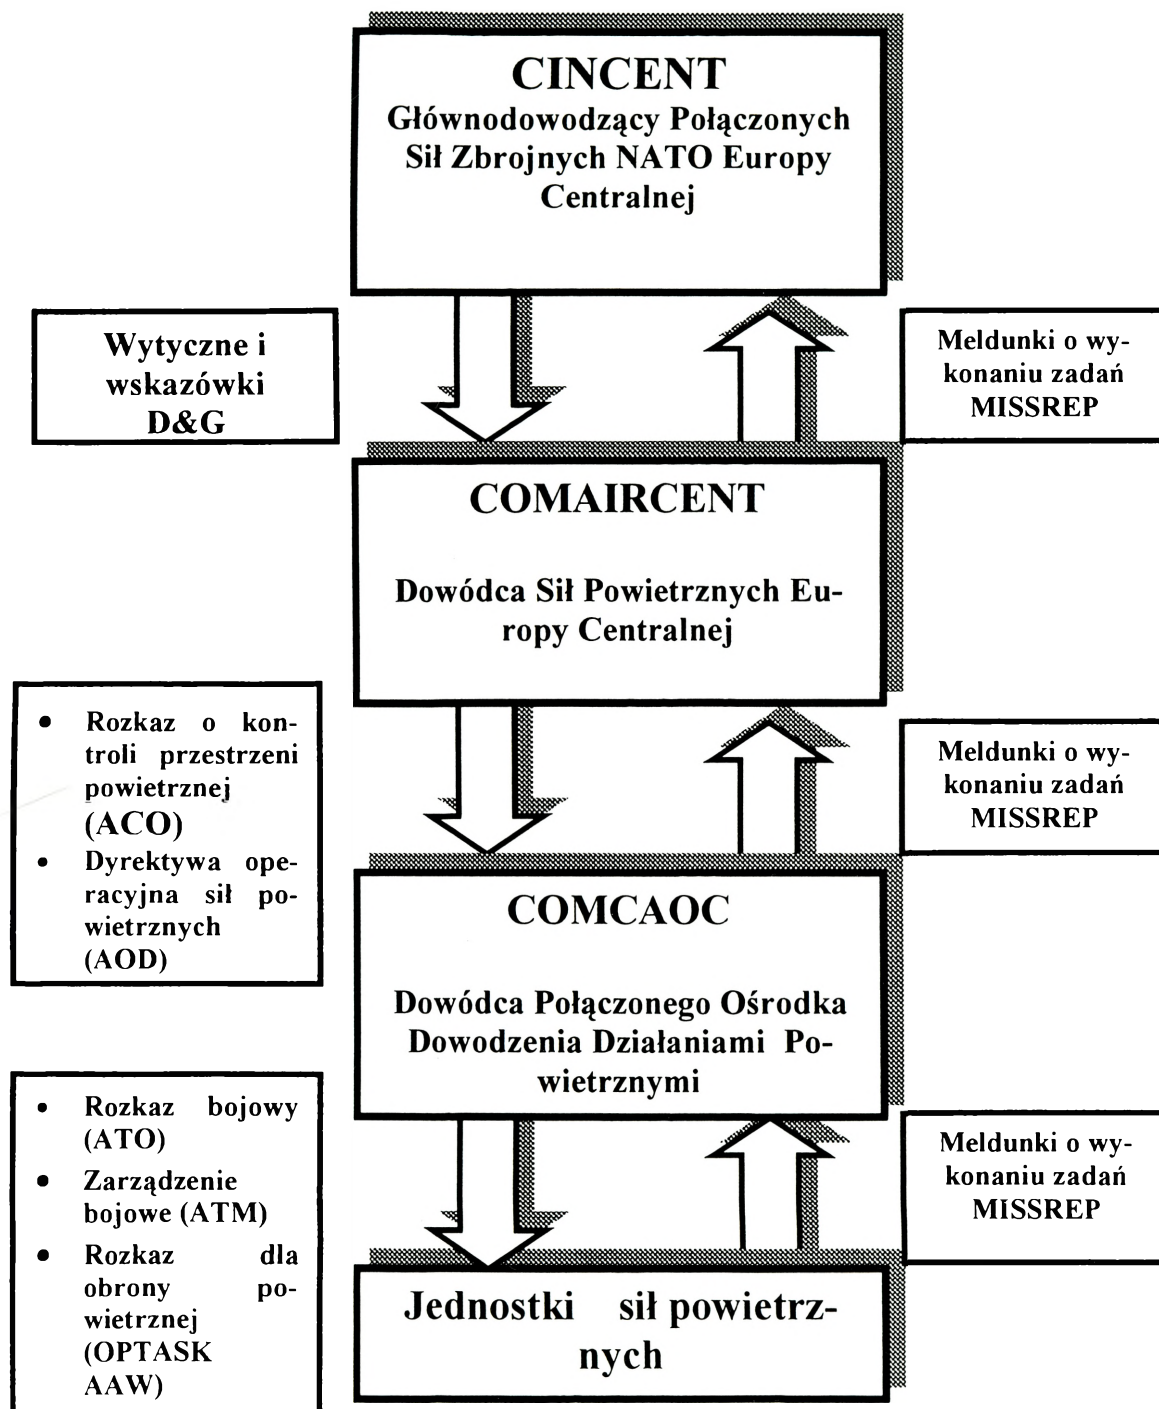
CINCENT
Głównodowodzący Połączonych Sił Zbrojnych NATO Europy Centralnej

Wytyczne i wskazówki D&G

Meldunki o wykonaniu zadań MISSREP

COMAIRCENT

Dowódca Sił Powietrznych Europy Centralnej

- Rozkaz o kontroli przestrzeni powietrznej (ACO)
- Dyrektywa operacyjna sił powietrznych (AOD)

Meldunki o wykonaniu zadań MISSREP

COMCAOC

Dowódca Połączonego Ośrodka Dowodzenia Działaniami Powietrznymi

- Rozkaz bojowy (ATO)
- Zarządzenie bojowe (ATM)
- Rozkaz dla obrony powietrznej (OPTASK AAW)

Meldunki o wykonaniu zadań MISSREP

Jednostki sił powietrznych